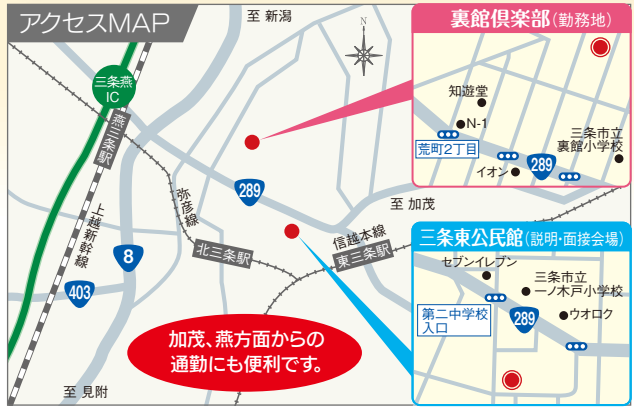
アクセスMAP

至 新潟

N

三条燕IC

燕三条駅

上越新幹線

弥彦線

北三条駅

289

8

403

信越本線

東三条駅

至 加茂

至 見附

加茂、燕方面からの通勤にも便利です。

裏館倶楽部(勤務地)

知遊堂

N-1

荒町2丁目

三条市立裏館小学校

289

イオン

三条東公民館(説明・面接会場)

セブンイレブン

三条市立一ノ木戸小学校

第二中学校入口

289

ウオロク